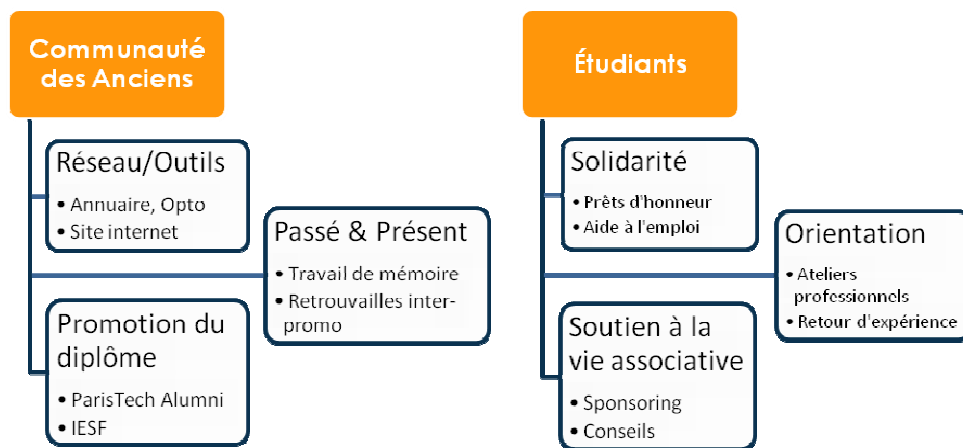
Communauté des Anciens

Réseau/Outils
• Annuaire, Opto
• Site internet

Passé & Présent
• Travail de mémoire
• Retrouvailles inter-promo

Promotion du diplôme
• ParisTech Alumni
• IESF

Étudiants

Solidarité
• Prêts d'honneur
• Aide à l'emploi

Orientation
• Ateliers professionnels
• Retour d'expérience

Soutien à la vie associative
• Sponsoring
• Conseils